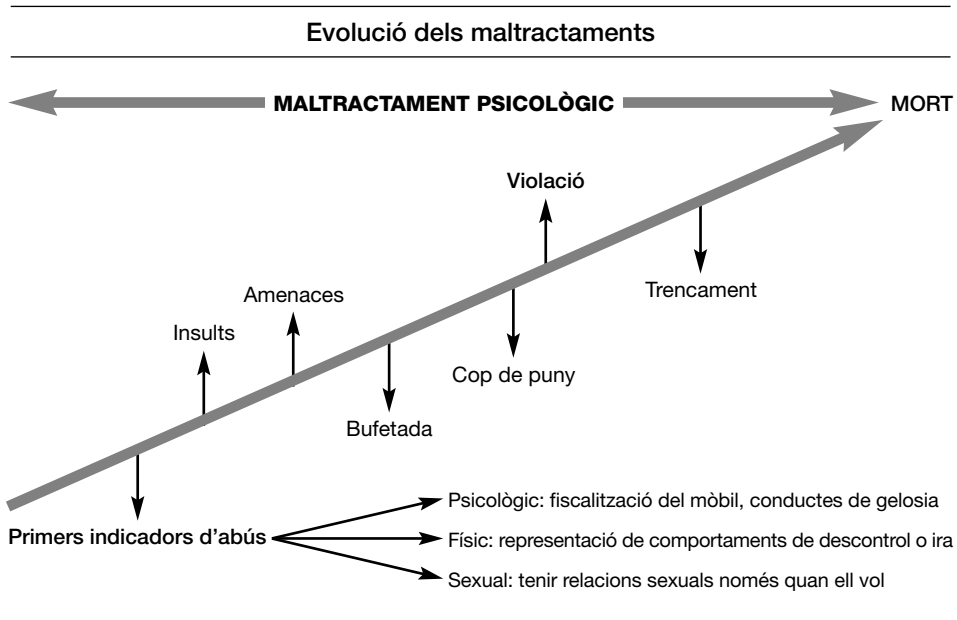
Evolució dels maltractaments

MALTRACTAMENT PSICOLÒGIC

MORT

Violació

Trencament

Amenaces

Insults

Cop de puny

Bufetada

Primers indicadors d'abús

Psicològic: fiscalització del mòbil, conductes de gelosia

Físic: representació de comportaments de descontrol o ira

Sexual: tenir relacions sexuals només quan ell vol